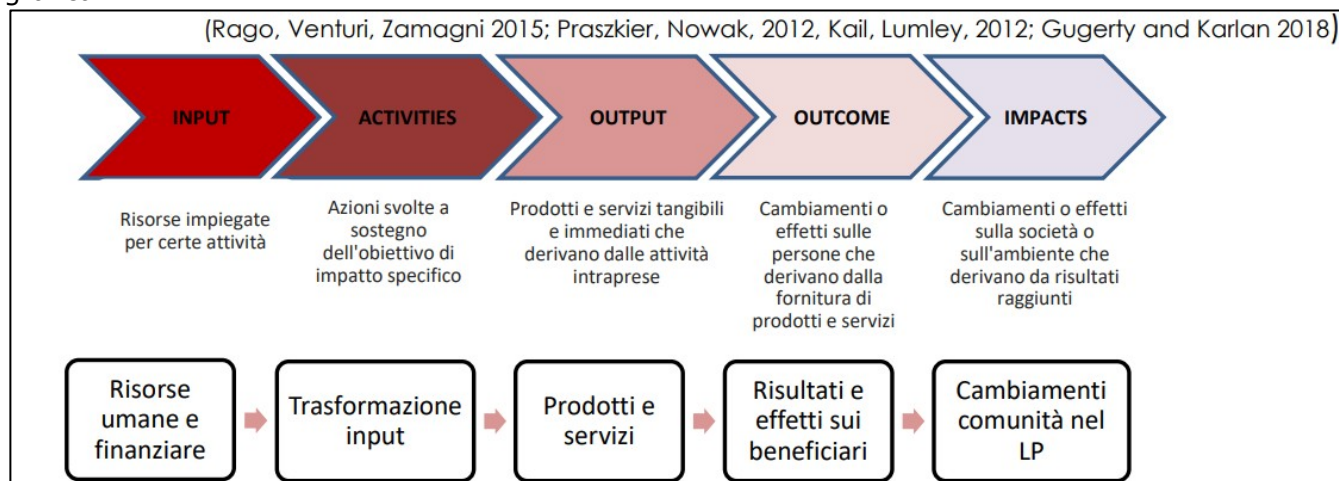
(Rago, Venturi, Zamagni 2015; Praszkier, Nowak, 2012, Kail, Lumley, 2012; Gugerty and Karlan 2018)

INPUT

ACTIVITIES

OUTPUT

OUTCOME

IMPACTS

Risorse impiegate per certe attività

Azioni svolte a sostegno dell'obiettivo di impatto specifico

Prodotti e servizi tangibili e immediati che derivano dalle attività intraprese

Cambiamenti o effetti sulle persone che derivano dalla fornitura di prodotti e servizi

Cambiamenti o effetti sulla società o sull'ambiente che derivano da risultati raggiunti

Risorse umane e finanziare

Trasformazione input

Prodotti e servizi

Risultati e effetti sui beneficiari

Cambiamenti comunità nel LP